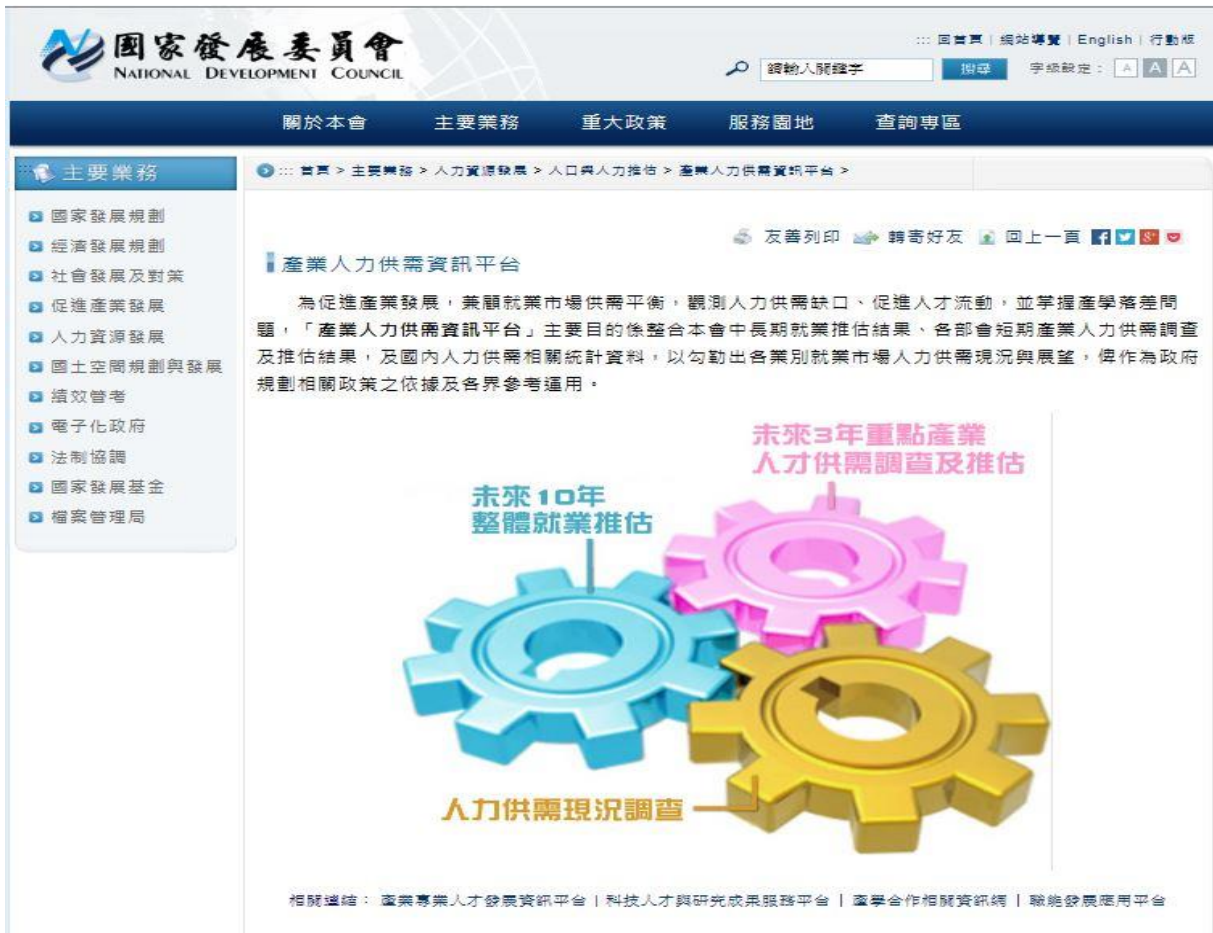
國家發展委員會
NATIONAL DEVELOPMENT COUNCIL

::: 回首頁 | 網站導覽 | English | 行動版

請輸入關鍵字 搜尋 字級設定： A A A

關於本會 主要業務 重大政策 服務園地 查詢專區

主要業務

國家發展規劃
經濟發展規劃
社會發展及對策
促進產業發展
人力資源發展
國土空間規劃與發展
績效管考
電子化政府
法制協調
國家發展基金
檔案管理局

::: 首頁 > 主要業務 > 人力資源發展 > 人口與人力推估 > 產業人力供需資訊平台 >

友善列印 轉寄好友 回上一頁

產業人力供需資訊平台

為促進產業發展，兼顧就業市場供需平衡，觀測人力供需缺口、促進人才流動，並掌握產學落差問題，「產業人力供需資訊平台」主要目的係整合本會中長期就業推估結果、各部會短期產業人力供需調查及推估結果，及國內人力供需相關統計資料，以勾勒出各業別就業市場人力供需現況與展望，俾作為政府規劃相關政策之依據及各界參考運用。

未來3年重點產業人才供需調查及推估

未來10年整體就業推估

人力供需現況調查

相關連結： 產業專業人才發展資訊平台 | 科技人才與研究成果服務平台 | 產學合作相關資訊網 | 職能發展應用平台